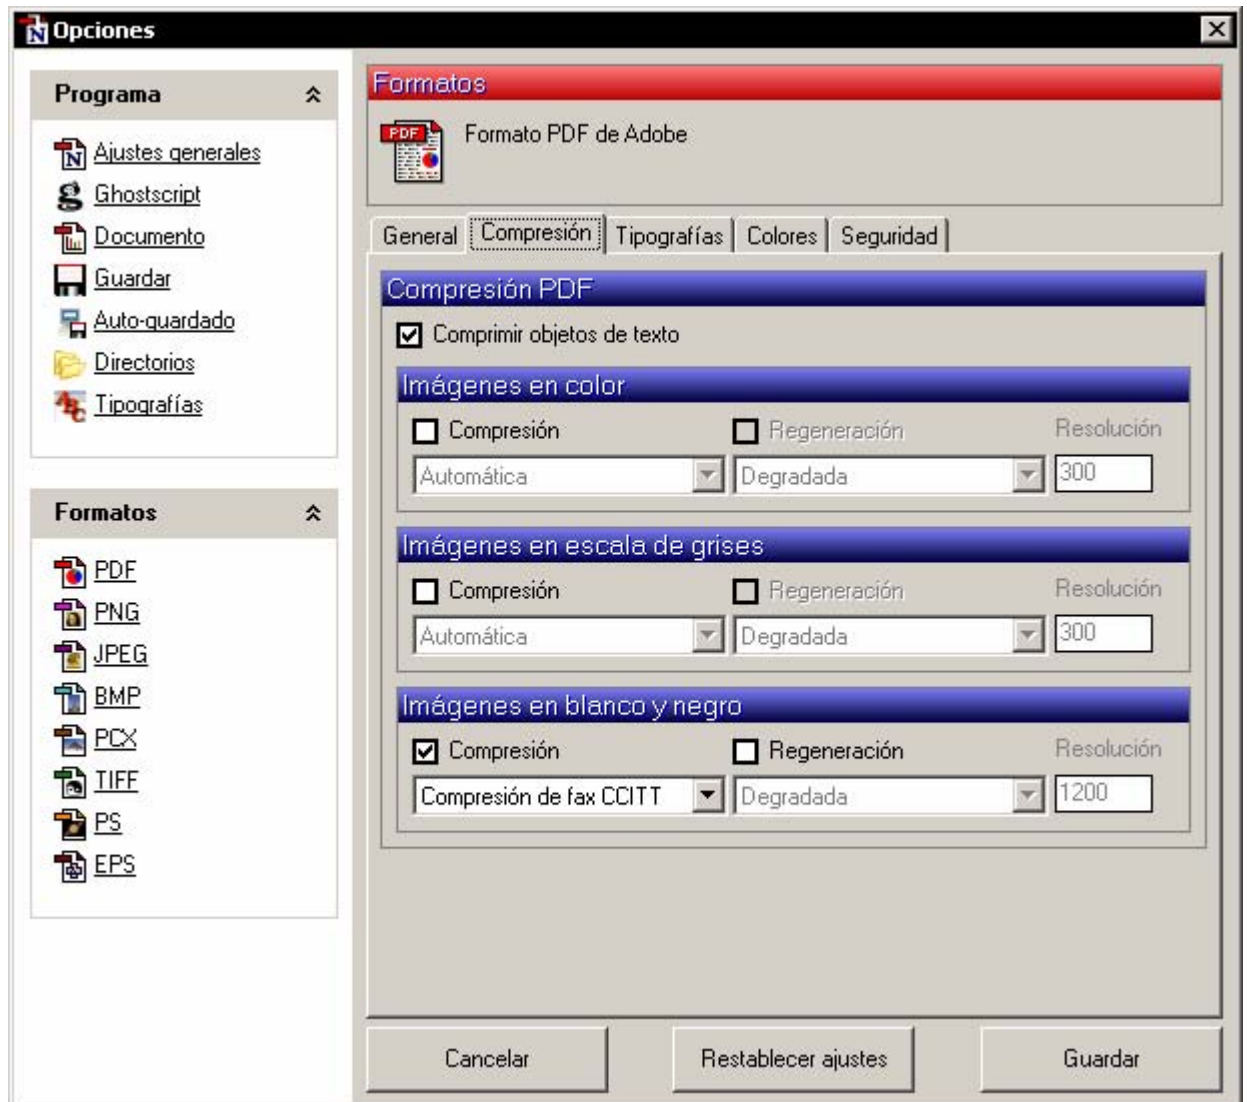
Opciones

Programa

Ajustes generales
Ghostscript
Documento
Guardar
Auto-guardado
Directorios
Tipografías

Formatos

PDF
PNG
JPEG
BMP
PCX
TIFF
PS
EPS

Formatos

PDF
Formato PDF de Adobe

General | Compresión | Tipografías | Colores | Seguridad

Compresión PDF

Comprimir objetos de texto

Imágenes en color

Compresión
Regeneración
Resolución
Automática
Degradada
300

Imágenes en escala de grises

Compresión
Regeneración
Resolución
Automática
Degradada
300

Imágenes en blanco y negro

Compresión
Regeneración
Resolución
Compresión de fax CCITT
Degradada
1200

Cancelar
Restablecer ajustes
Guardar